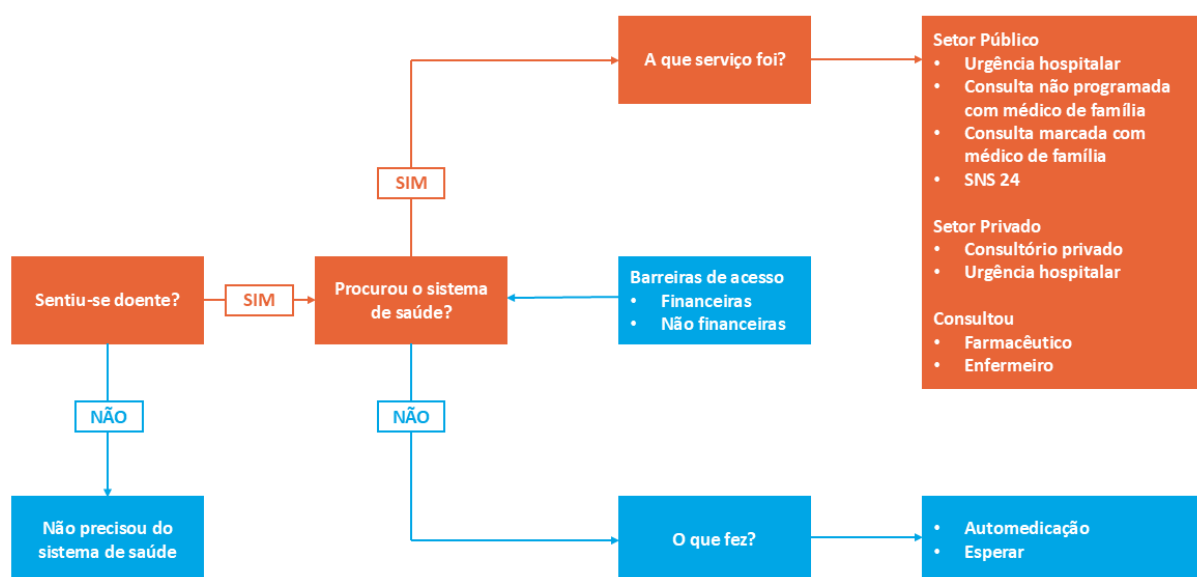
Sentiu-se doente?

SIM

NÃO

Não precisou do sistema de saúde

Procurou o sistema de saúde?

SIM

NÃO

A que serviço foi?

O que fez?

Barreiras de acesso
• Financeiras
• Não financeiras

Setor Público
• Urgência hospitalar
• Consulta não programada com médico de família
• Consulta marcada com médico de família
• SNS 24

Setor Privado
• Consultório privado
• Urgência hospitalar

Consultou
• Farmacêutico
• Enfermeiro

• Automedicação
• Esperar